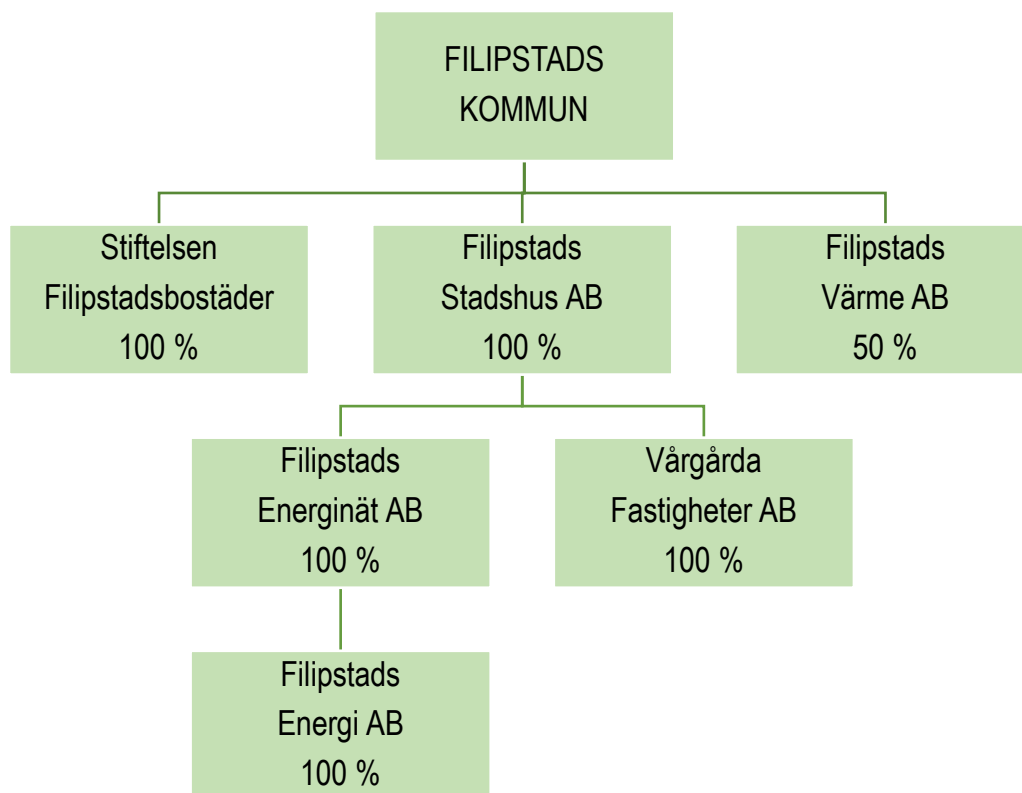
FILIPSTADS
KOMMUN

Stiftelsen
Filipstadsbostäder
100 %

Filipstads
Stadshus AB
100 %

Filipstads
Värme AB
50 %

Filipstads
Energinät AB
100 %

Vårgårda
Fastigheter AB
100 %

Filipstads
Energi AB
100 %